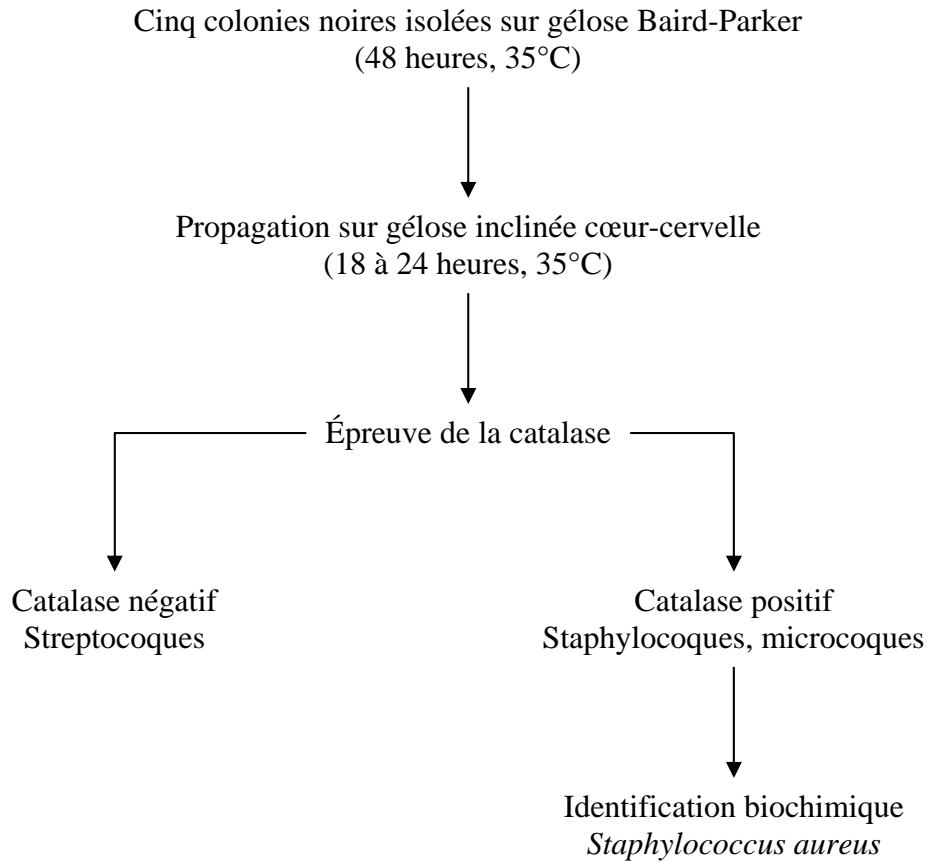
Cinq colonies noires isolées sur gélose Baird-Parker
(48 heures, 35°C)

Propagation sur gélose inclinée cœur-cervelle
(18 à 24 heures, 35°C)

Épreuve de la catalase

Catalase négatif
Streptocoques

Catalase positif
Staphylocoques, microcoques

Identification biochimique
*Staphylococcus aureus*